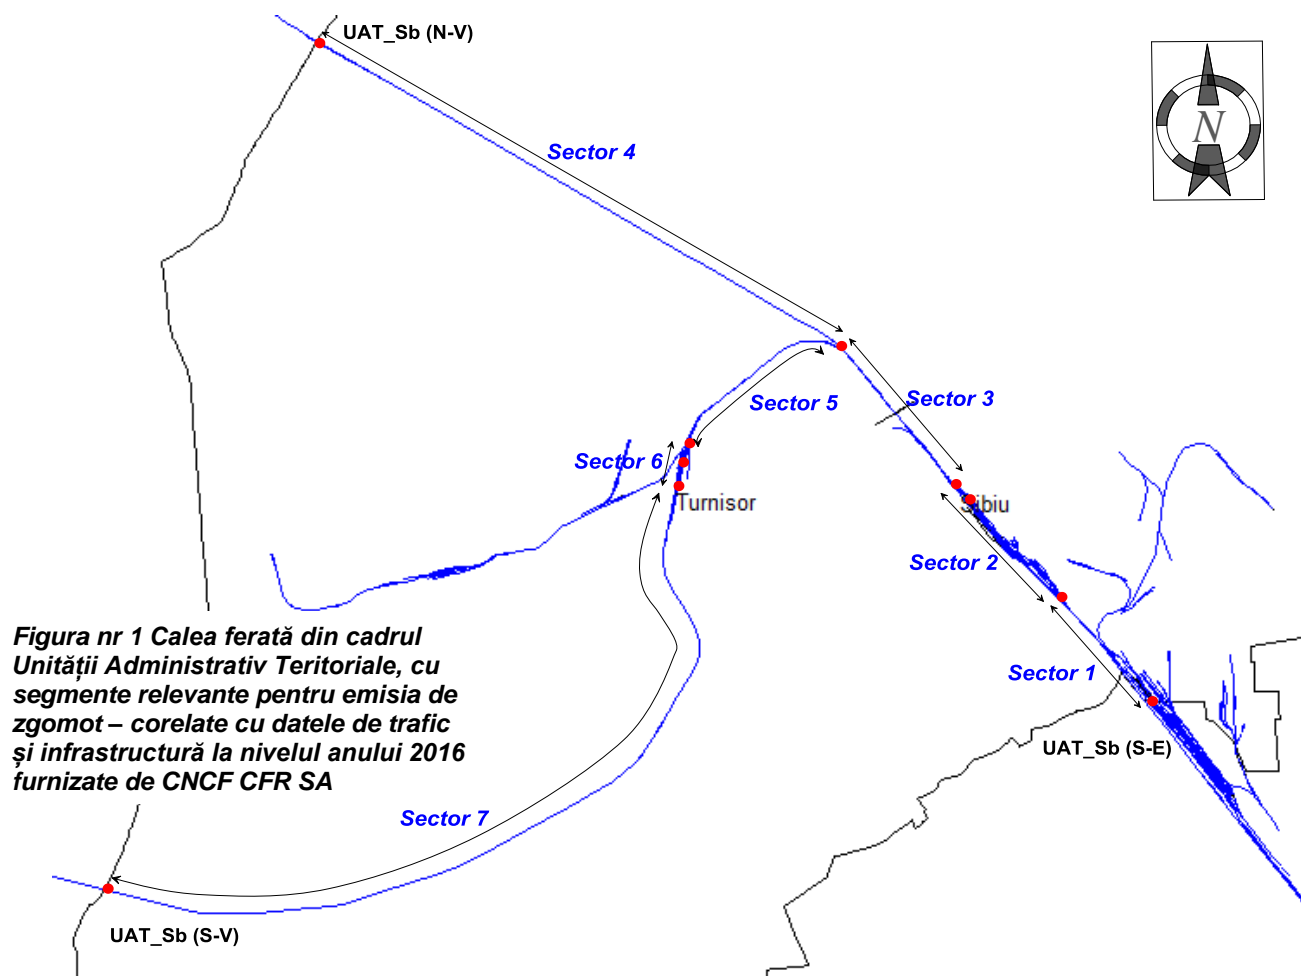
UAT_Sb (N-V)

N

Sector 4

Sector 3

Sector 5

Sector 6

Turnisor

Sibiu

Sector 2

Sector 1

UAT_Sb (S-E)

Figura nr 1 Calea ferată din cadrul Unităţii Administrativ Teritoriale, cu segmente relevante pentru emisia de zgomot – corelate cu datele de trafic şi infrastructură la nivelul anului 2016 furnizate de CNCF CFR SA

Sector 7

UAT_Sb (S-V)